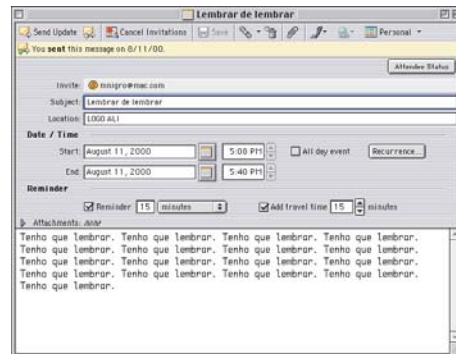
Lembrar de lembrar

Send Update | Cancel Invitations | Save | Personal

You sent this message on 8/11/00.

Attendee Status

Invite: mnigro@mac.com

Subject: Lembrar de lembrar

Location: LOGO ALI

Date / Time

Start: August 11, 2000 | 5:00 PM | All day event | Recurrence...

End: August 11, 2000 | 5:40 PM

Reminder

Reminder 15 minutes | Add travel time 15 minutes

Attachments: none

Tenho que lembrar. Tenho que lembrar. Tenho que lembrar. Tenho que lembrar. Tenho que lembrar. Tenho que lembrar. Tenho que lembrar. Tenho que lembrar. Tenho que lembrar. Tenho que lembrar. Tenho que lembrar. Tenho que lembrar. Tenho que lembrar.